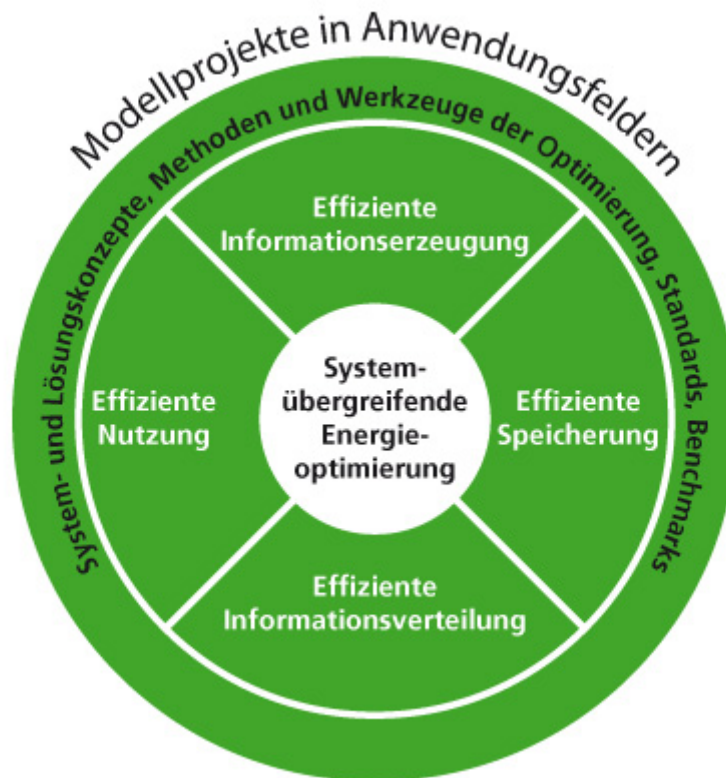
Modellprojekte in Anwendungsfeldern

System- und Lösungskonzepte, Methoden und Werkzeuge der Optimierung, Standards, Benchmarks

Effiziente Informationserzeugung

Effiziente Nutzung

System-übergreifende Energie-optimierung

Effiziente Speicherung

Effiziente Informationsverteilung